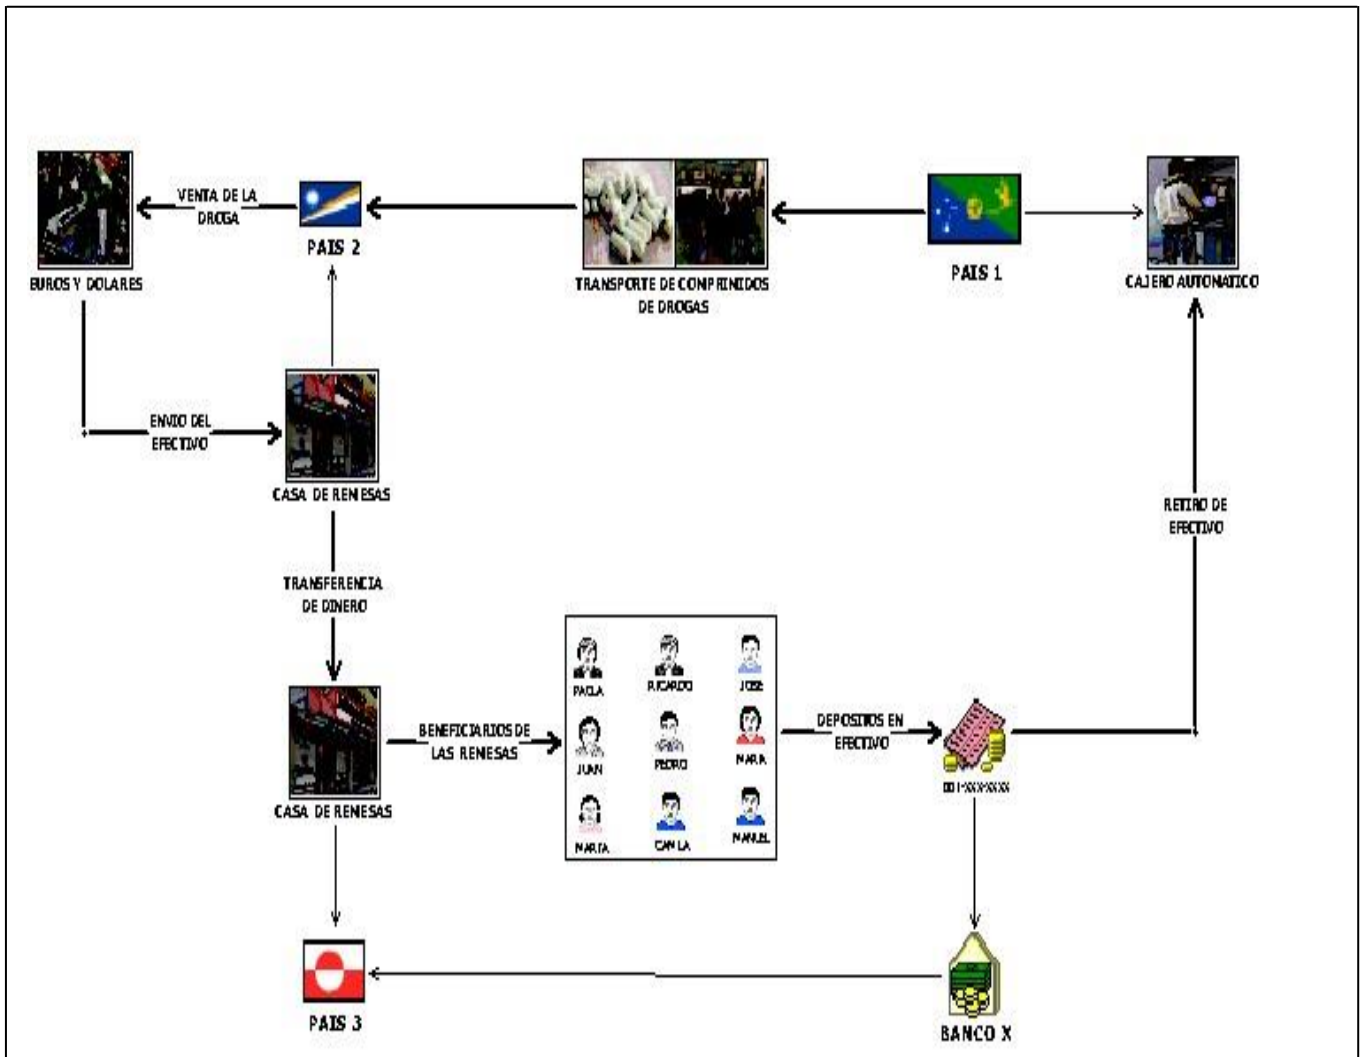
VENTA DE LA DROGA

EUROS Y DOLARES

PAIS 2

TRANSPORTE DE COMPRIMIDOS DE DROGAS

PAIS 1

CAJERO AUTOMATICO

ENVIO DEL EFECTIVO

CASA DE REMESAS

RETIRO DE EFECTIVO

TRANSFERENCIA DE DINERO

PAOLA

RICARDO

JOSE

JUAN

PEDRO

MARIA

MARTA

CAMILA

MANUEL

BENEFICIARIOS DE LAS REMESAS

CASA DE REMESAS

DEPOSITOS EN EFECTIVO

001-XXXXXXX

PAIS 3

BANCO X